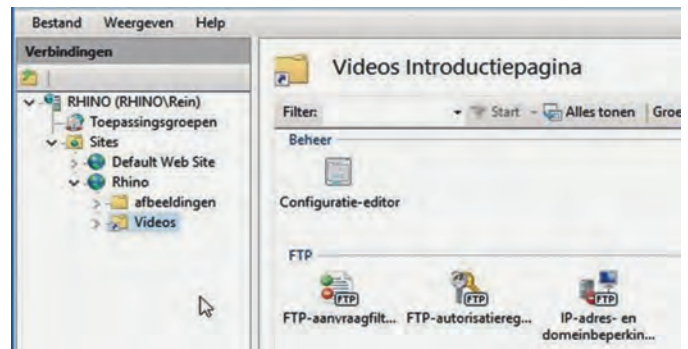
Bestand Weergeven Help

Verbindingen

RHINO (RHINO\Rein)
Toepassingsgroepen
Sites
Default Web Site
Rhino
afbeeldingen
Videos

Videos Introductiepagina

Filter: Start Alles tonen Groe

Beheer

Configuratie-editor

FTP

FTP FTP FTP

FTP-aanvraagfilt... FTP-autorisatiereg... IP-adres- en domeinbeperkin...